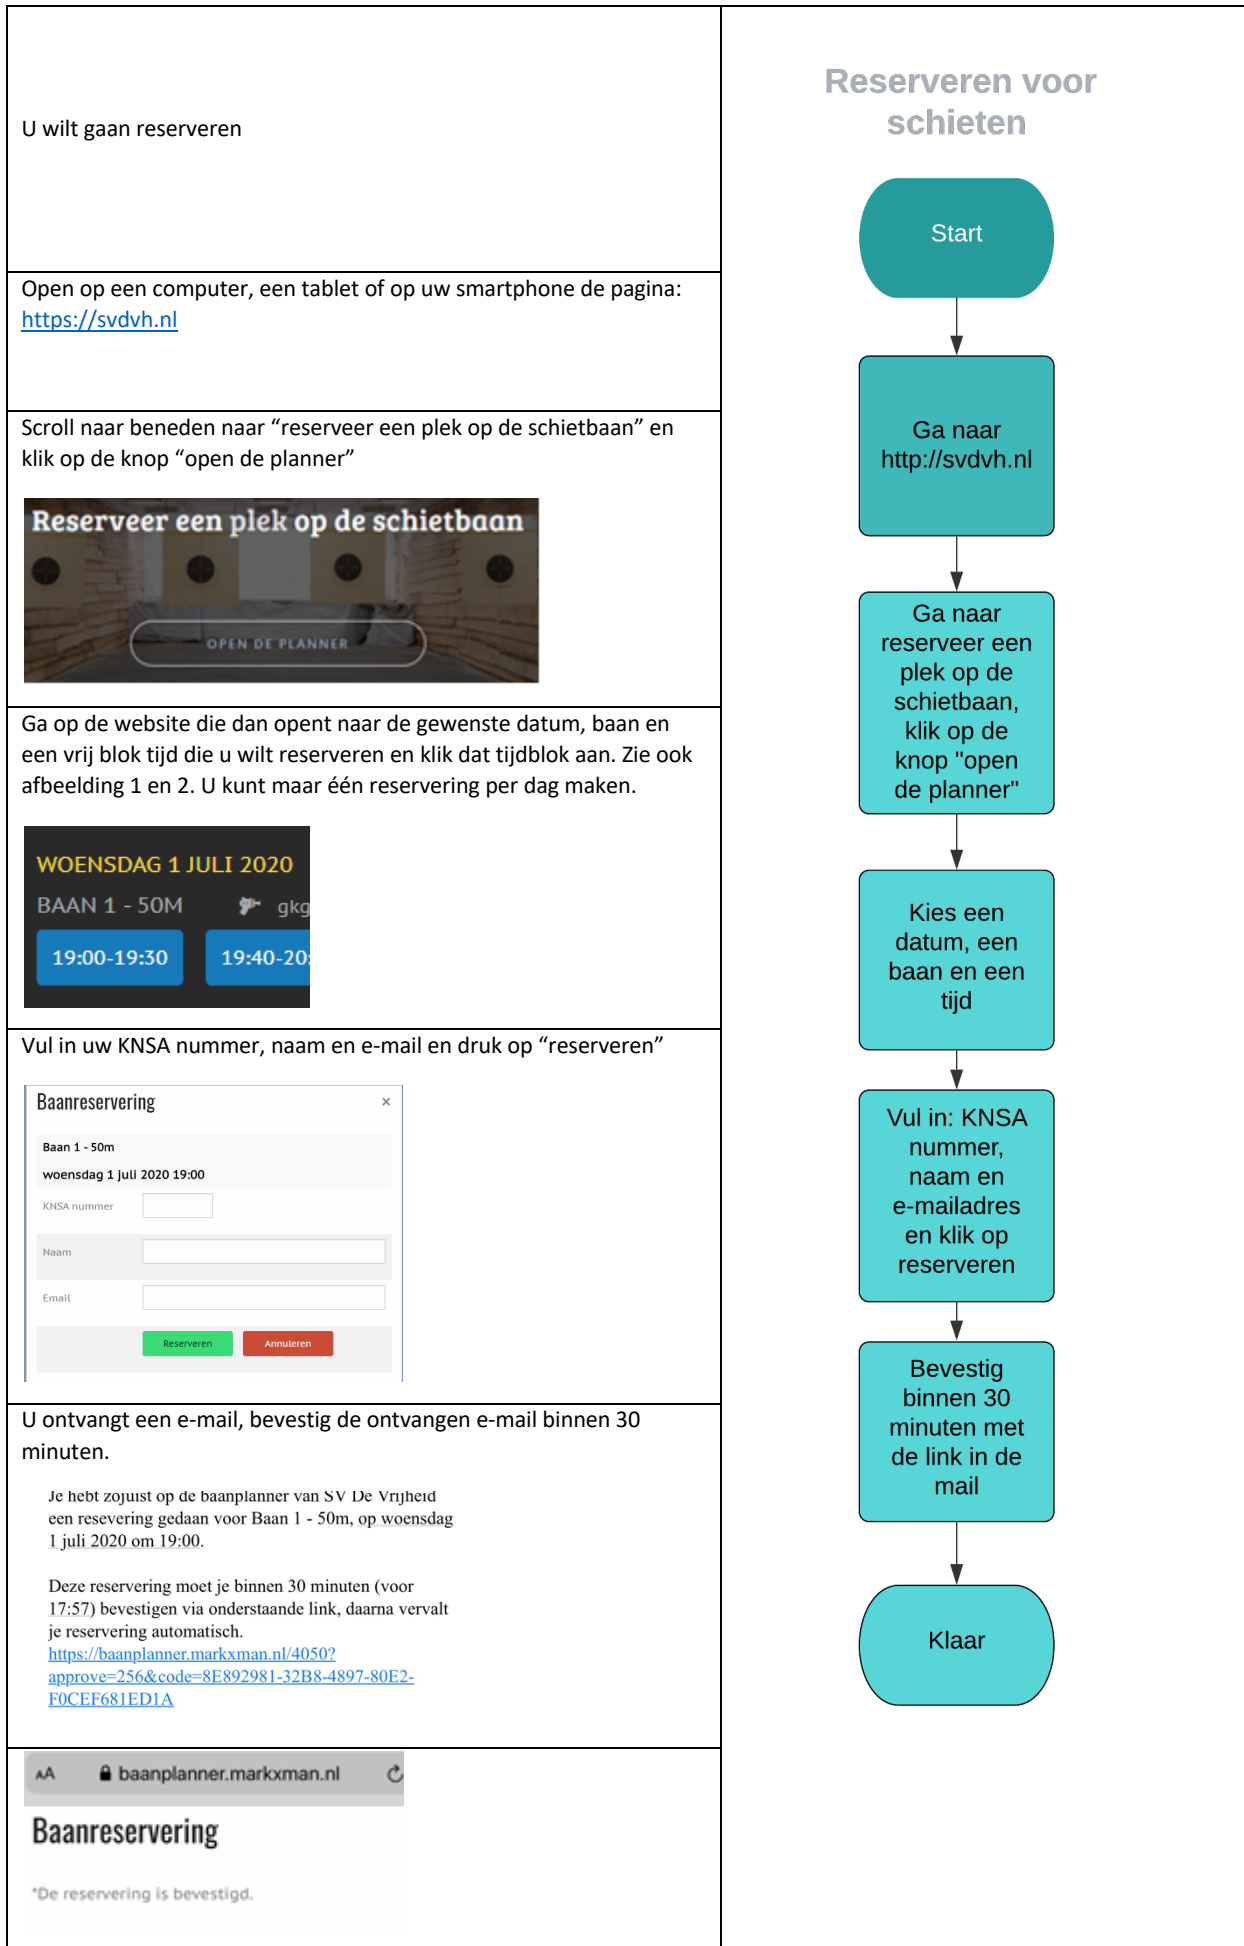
U wilt gaan reserveren

Open op een computer, een tablet of op uw smartphone de pagina: https://svdvh.nl

Scroll naar beneden naar "reserveer een plek op de schietbaan" en klik op de knop "open de planner"

Reserveer een plek op de schietbaan

OPEN DE PLANNER

Ga op de website die dan opent naar de gewenste datum, baan en een vrij blok tijd die u wilt reserveren en klik dat tijdblok aan. Zie ook afbeelding 1 en 2. U kunt maar één reservering per dag maken.

WOENSDAG 1 JULI 2020

BAAN 1 - 50M gkg

19:00-19:30 19:40-20:

Vul in uw KNSA nummer, naam en e-mail en druk op "reserveren"

Baanreservering ×

Baan 1 - 50m

woensdag 1 juli 2020 19:00

KNSA nummer

Naam

Email

Reserveren Annuleren

U ontvangt een e-mail, bevestig de ontvangen e-mail binnen 30 minuten.

Je hebt zojuist op de baanplanner van SV De Vrijheid een resevering gedaan voor Baan 1 - 50m, op woensdag 1 juli 2020 om 19:00.

Deze reservering moet je binnen 30 minuten (voor 17:57) bevestigen via onderstaande link, daarna vervalt je reservering automatisch.
https://baanplanner.markxman.nl/4050?approve=256&code=8E892981-32B8-4897-80E2-F0CEF681ED1A

AA baanplanner.markxman.nl

Baanreservering

*De reservering is bevestigd.

Reserveren voor schieten

Start

Ga naar http://svdvh.nl

Ga naar reserveer een plek op de schietbaan, klik op de knop "open de planner"

Kies een datum, een baan en een tijd

Vul in: KNSA nummer, naam en e-mailadres en klik op reserveren

Bevestig binnen 30 minuten met de link in de mail

Klaar